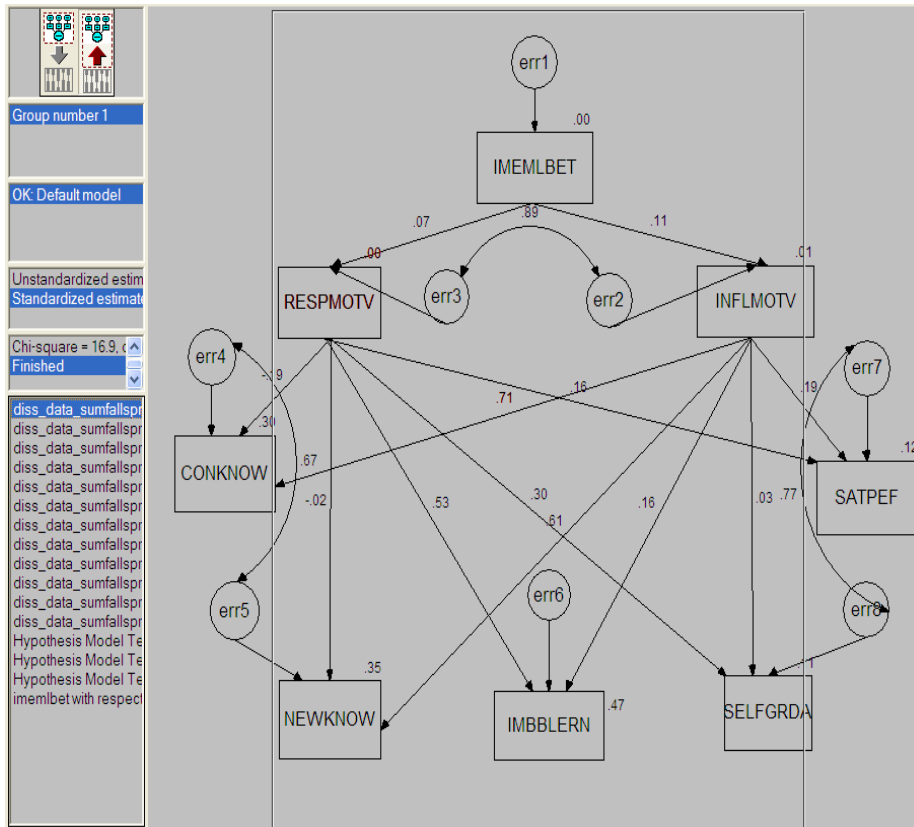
Group number 1

OK: Default model

Unstandardized estim
Standardized estimate

Chi-square = 16.9, c
Finished

diss_data_sumfallspr
diss_data_sumfallspr
diss_data_sumfallspr
diss_data_sumfallspr
diss_data_sumfallspr
diss_data_sumfallspr
diss_data_sumfallspr
diss_data_sumfallspr
diss_data_sumfallspr
diss_data_sumfallspr
diss_data_sumfallspr
diss_data_sumfallspr
Hypothesis Model Te
Hypothesis Model Te
Hypothesis Model Te
imemlbet with respect

err1
.00
IMEMLBET
.07
.89
.11
.00
.01
RESPMOTV
err3
err2
INFLMOTV
err4
-.19
.16
.19
err7
.71
.30
.12
CONKNOW
.67
SATPEF
-.02
.53
.30
.61
.16
.03
.77
err6
err5
err8
.35
.1
NEWKNOW
IMBBLERN
.47
SELFGRDA